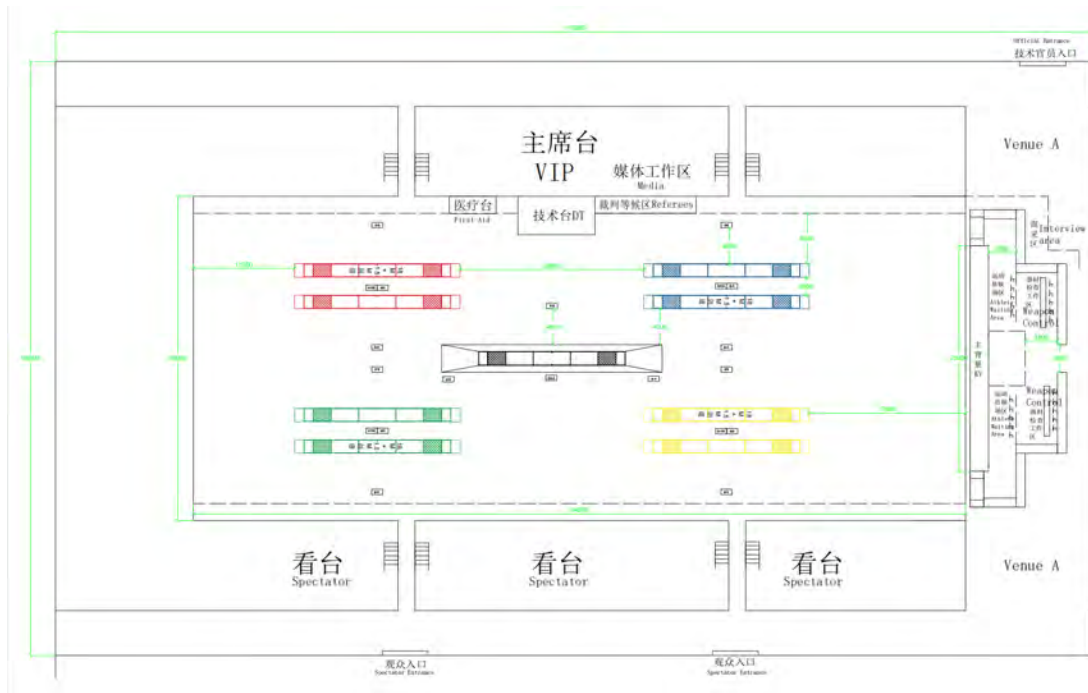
Official Entrance
技术官员入口

主席台
VIP

媒体工作区
Media

Venue A

医疗台
First-Aid

技术台DT

裁判等候区Referees

Interview area

Weapon Control

Weapon Control

Athlete Waiting Area

看台
Spectator

看台
Spectator

看台
Spectator

Venue A

观众入口
Spectator Entrance

观众入口
Spectator Entrance